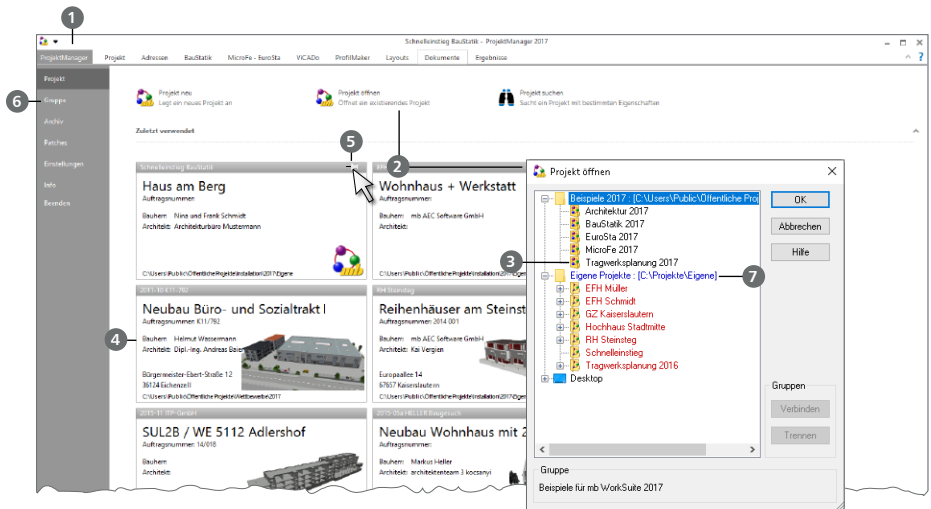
1

Schnelleinstieg BauStatik - ProjektManager 2017

ProjektManager Projekt Adressen BauStatik MicroFe - EuroSta ViCADo ProfilMaker Layouts Dokumente Ergebnisse

Projekt
6 Gruppe
Archiv
Patches
Einstellungen
Info
Beenden

Projekt neu
Legt ein neues Projekt an

Projekt öffnen
Öffnet ein existierendes Projekt

Projekt suchen
Sucht ein Projekt mit bestimmten Eigenschaften

Zuletzt verwendet

5

Schnelleinstieg BauStatik
Haus am Berg
Auftragsnummer:
Bauherr: Nina und Frank Schmidt
Architekt: Architekturbüro Mustermann
C:\Users\Public\Öffentliche Projekte\Installation\2017\Eigene

2

Wohnhaus + Werkstatt
Auftragsnummer:
Bauherr: mb AEC Software GmbH
Architekt:

2011-10 K11-782
Neubau Büro- und Sozialtrakt I
Auftragsnummer: K11/782
Bauherr: Helmut Wassermann
Architekt: Dipl.-Ing. Andreas Baier
Bürgermeister-Ebert-Straße 12
36124 Eichenzell

4

RH Steinsteg
Reihenhäuser am Steinst
Auftragsnummer: 2014 001
Bauherr: mb AEC Software GmbH
Architekt: Kai Vergien
Europaallee 14
67657 Kaiserslautern

2015-11 IFP GmbH
SUL2B / WE 5112 Adlershof
Auftragsnummer: 14/018
Bauherr:
Architekt:

2015-05a HELLER Bergstraße
Neubau Wohnhaus mit 2
Auftragsnummer:
Bauherr: Markus Heller
Architekt: architekturteam 3 kocsanyi

Projekt öffnen
Beispiele 2017 : [C:\Users\Public\Öffentliche Proj
Architektur 2017
BauStatik 2017
EuroSta 2017
MicroFe 2017
Tragwerksplanung 2017
3
Eigene Projekte : [C:\Projekte\Eigene]
7
EFH Müller
EFH Schmidt
GZ Kaiserslautern
Hochhaus Stadtmitte
RH Steinsteg
Schnelleinstieg
Tragwerksplanung 2016
Desktop

OK
Abbrechen
Hilfe

Gruppen
Verbinden
Trennen

Gruppe
Beispiele für mb WorkSuite 2017